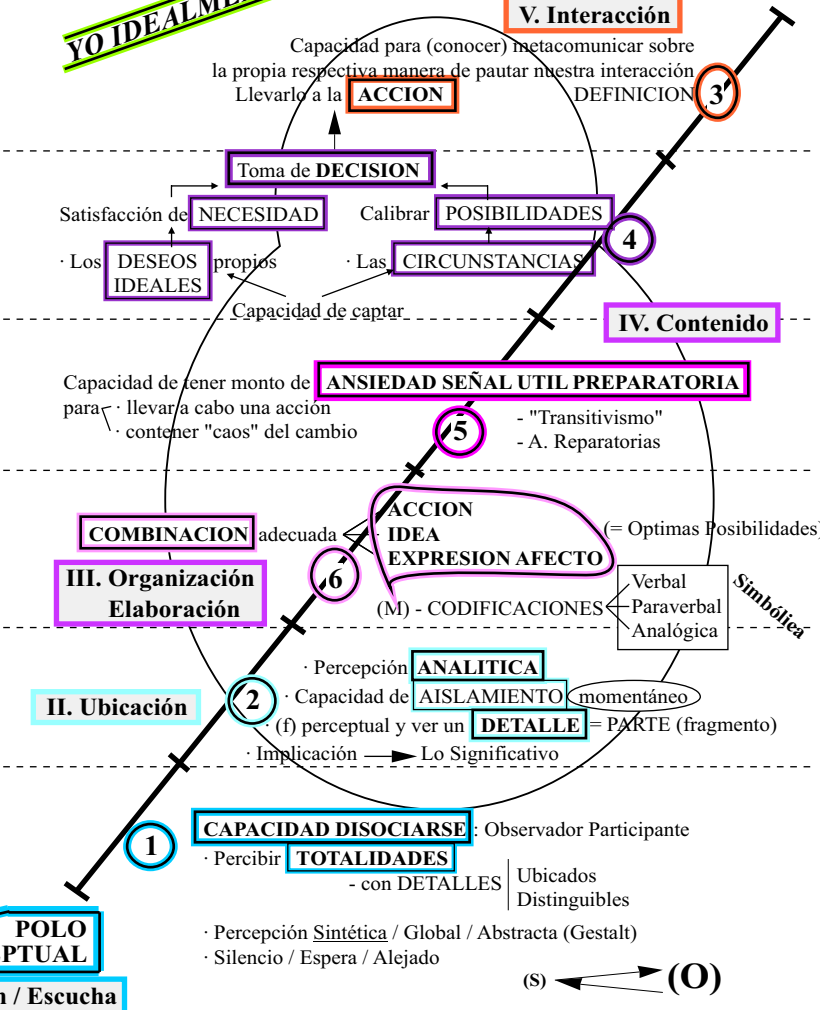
YO IDEALME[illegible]

V. Interacción

Capacidad para (conocer) metacomunicar sobre la propia respectiva manera de pautar nuestra interacción

Llevarlo a la ACCION

DEFINICION

3

Toma de DECISION

Satisfacción de NECESIDAD

Calibrar POSIBILIDADES

4

· Los DESEOS IDEALES propios

· Las CIRCUNSTANCIAS

Capacidad de captar

IV. Contenido

Capacidad de tener monto de ANSIEDAD SEÑAL UTIL PREPARATORIA

para · llevar a cabo una acción
· contener "caos" del cambio

5

- "Transitivismo"
- A. Reparatorias

COMBINACION adecuada

ACCION
IDEA
EXPRESION AFECTO

(= Optimas Posibilidades)

III. Organización Elaboración

6

(M) - CODIFICACIONES

Verbal
Paraverbal
Analógica

Simbólica

· Percepción ANALITICA

II. Ubicación

2

· Capacidad de AISLAMIENTO momentáneo

· (f) perceptual y ver un DETALLE = PARTE (fragmento)

· Implicación → Lo Significativo

1

CAPACIDAD DISOCIARSE : Observador Participante

· Percibir TOTALIDADES

- con DETALLES

Ubicados
Distinguibles

POLO
PTUAL

· Percepción Sintética / Global / Abstracta (Gestalt)

· Silencio / Espera / Alejado

n / Escucha

(S)

(O)